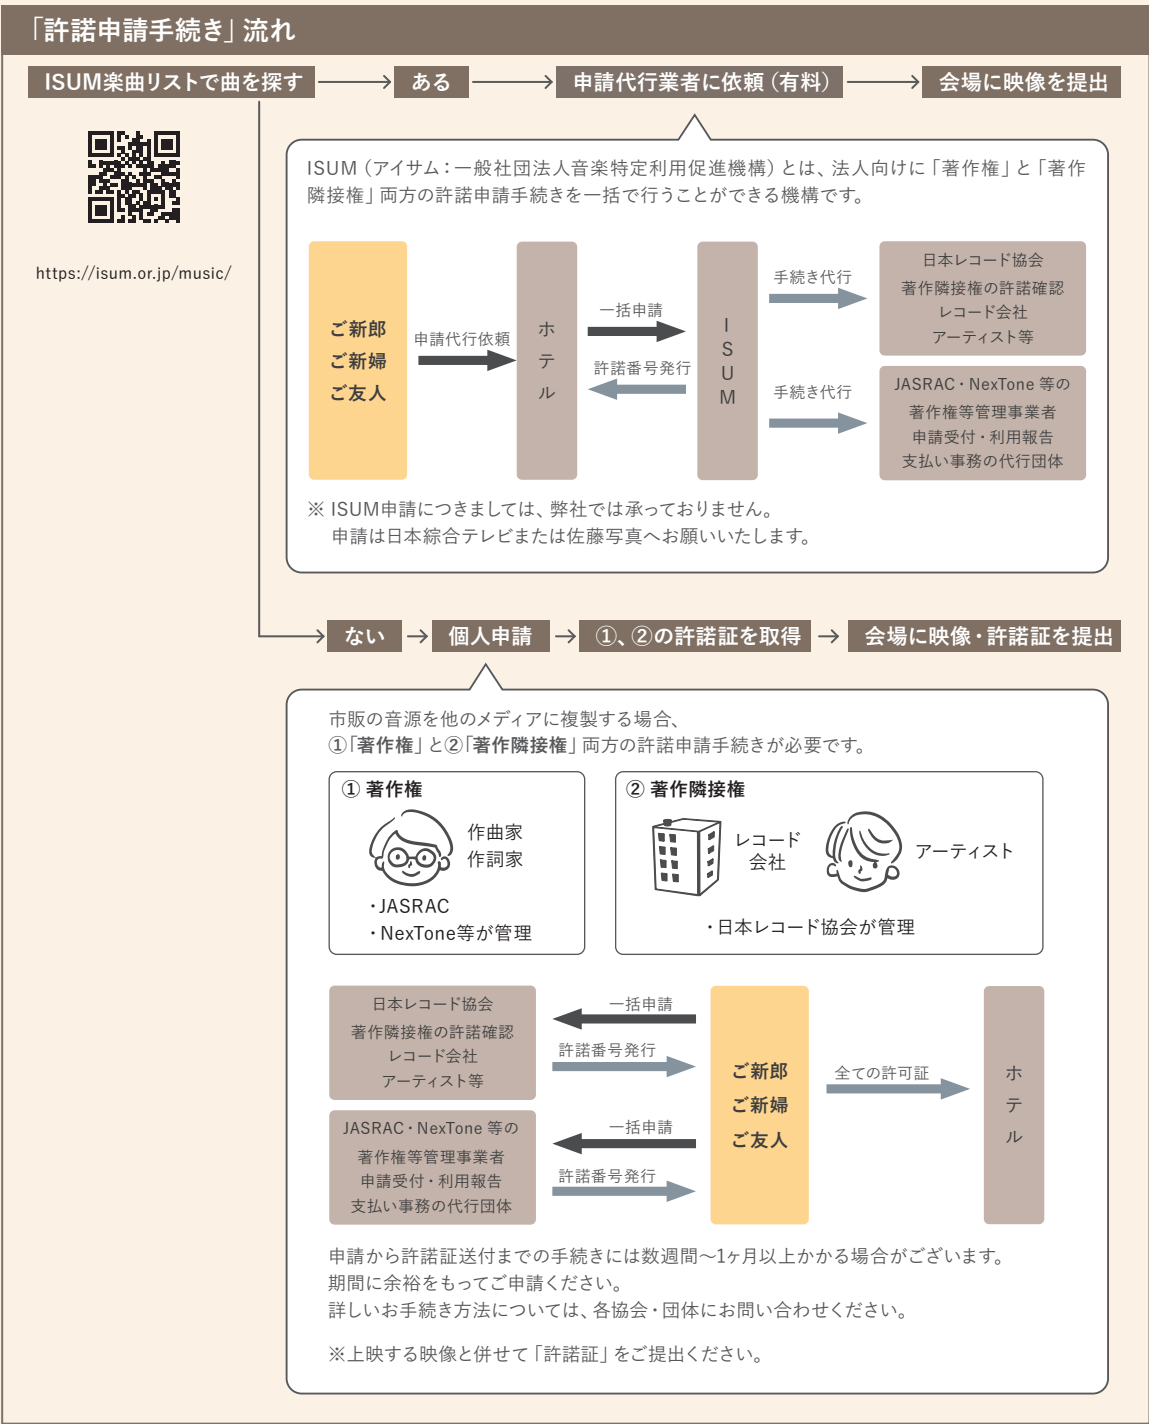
「許諾申請手続き」流れ

ISUM楽曲リストで曲を探す → ある → 申請代行業者に依頼（有料） → 会場に映像を提出

https://isum.or.jp/music/

ISUM（アイサム：一般社団法人音楽特定利用促進機構）とは、法人向けに「著作権」と「著作隣接権」両方の許諾申請手続きを一括で行うことができる機構です。

ご新郎
ご新婦
ご友人

申請代行依頼

ホテル

一括申請

許諾番号発行

ISUM

手続き代行

日本レコード協会
著作隣接権の許諾確認
レコード会社
アーティスト等

手続き代行

JASRAC・NexTone 等の
著作権等管理事業者
申請受付・利用報告
支払い事務の代行団体

※ ISUM申請につきましては、弊社では承っておりません。
申請は日本綜合テレビまたは佐藤写真へお願いいたします。

→ ない → 個人申請 → ①、②の許諾証を取得 → 会場に映像・許諾証を提出

市販の音源を他のメディアに複製する場合、
①「著作権」と②「著作隣接権」両方の許諾申請手続きが必要です。

① 著作権
作曲家
作詞家
・JASRAC
・NexTone等が管理

② 著作隣接権
レコード会社
アーティスト
・日本レコード協会が管理

日本レコード協会
著作隣接権の許諾確認
レコード会社
アーティスト等

一括申請
許諾番号発行

JASRAC・NexTone 等の
著作権等管理事業者
申請受付・利用報告
支払い事務の代行団体

一括申請
許諾番号発行

ご新郎
ご新婦
ご友人

全ての許可証

ホテル

申請から許諾証送付までの手続きには数週間〜1ヶ月以上かかる場合がございます。
期間に余裕をもってご申請ください。
詳しいお手続き方法については、各協会・団体にお問い合わせください。

※上映する映像と併せて「許諾証」をご提出ください。